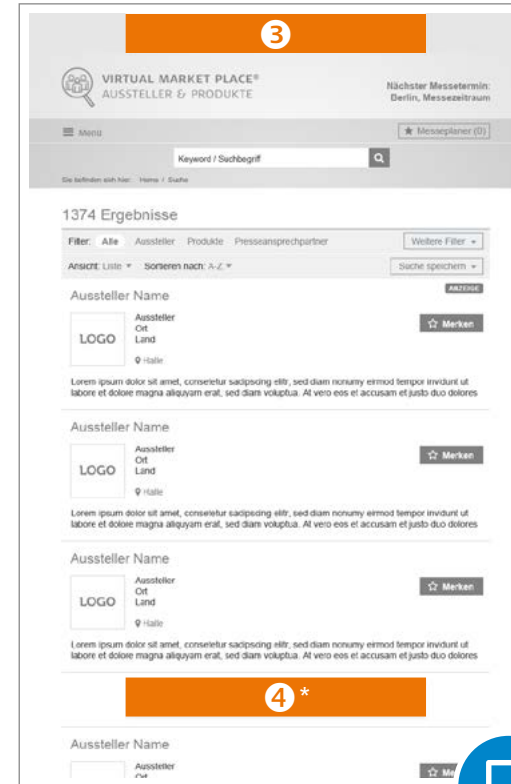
3

VIRTUAL MARKET PLACE®
AUSSTELLER & PRODUKTE

Nächster Messetermin:
Berlin, Messezeitraum

Menu

★ Messeplaner (0)

Keyword / Suchbegriff

Sie befinden sich hier: Home / Suche

1374 Ergebnisse

Filter: Alle Aussteller Produkte Presseansprechpartner

Weitere Filter

Ansicht: Liste Sortieren nach: A-Z

Suche speichern

ANZEIGE

Aussteller Name

LOGO

Aussteller
Ort
Land

Halle

☆ Merken

Lorem ipsum dolor sit amet, consetetur sadipscing elitr, sed diam nonumy eirmod tempor invidunt ut labore et dolore magna aliquyam erat, sed diam voluptua. At vero eos et accusam et justo duo dolores

Aussteller Name

LOGO

Aussteller
Ort
Land

Halle

☆ Merken

Lorem ipsum dolor sit amet, consetetur sadipscing elitr, sed diam nonumy eirmod tempor invidunt ut labore et dolore magna aliquyam erat, sed diam voluptua. At vero eos et accusam et justo duo dolores

Aussteller Name

LOGO

Aussteller
Ort
Land

Halle

☆ Merken

Lorem ipsum dolor sit amet, consetetur sadipscing elitr, sed diam nonumy eirmod tempor invidunt ut labore et dolore magna aliquyam erat, sed diam voluptua. At vero eos et accusam et justo duo dolores

4*

Aussteller Name

Aussteller
Ort

☆ M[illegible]